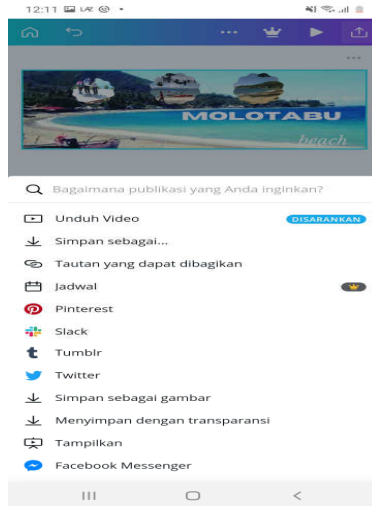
12:11

MOLOTABU
beach

Bagaimana publikasi yang Anda inginkan?

Unduh Video DISARANKAN
Simpan sebagai...
Tautan yang dapat dibagikan
Jadwal
Pinterest
Slack
Tumblr
Twitter
Simpan sebagai gambar
Menyimpan dengan transparansi
Tampilkan
Facebook Messenger